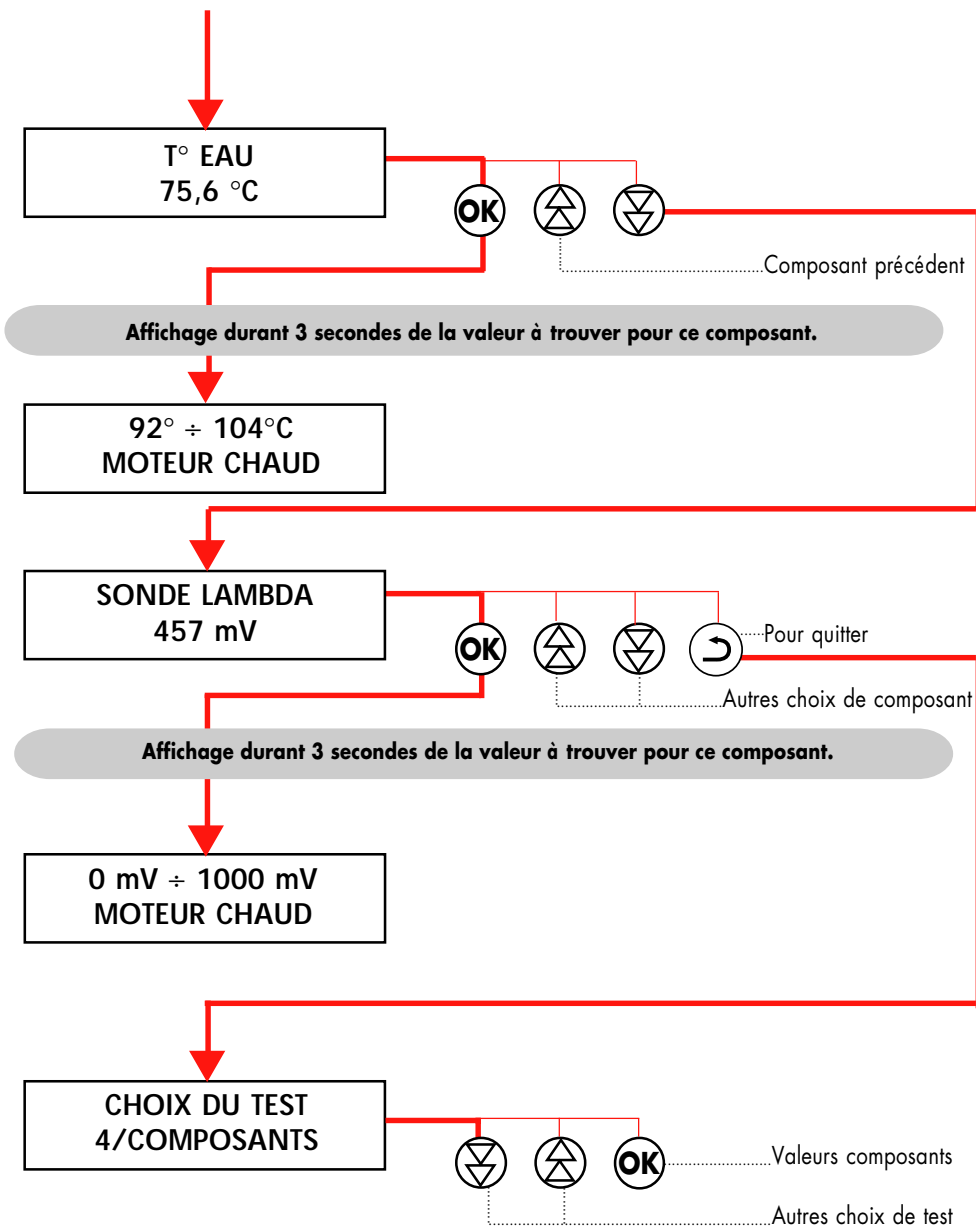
T° EAU
75,6 °C

OK

Composant précédent

Affichage durant 3 secondes de la valeur à trouver pour ce composant.

92° ÷ 104°C
MOTEUR CHAUD

SONDE LAMBDA
457 mV

OK

Pour quitter

Autres choix de composant

Affichage durant 3 secondes de la valeur à trouver pour ce composant.

0 mV ÷ 1000 mV
MOTEUR CHAUD

CHOIX DU TEST
4/COMPOSANTS

OK

Valeurs composants

Autres choix de test